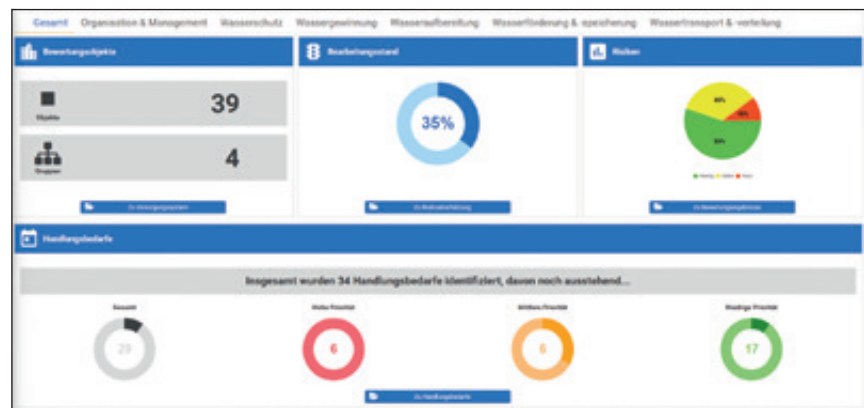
Gesamt Organisation & Management Wasserschutz Wassergewinnung Wasseraufbereitung Wasserförderung & -speicherung Wassertransport & -verteilung

Bewertungsobjekte

Objekte 39

Gruppen 4

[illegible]

Bearbeitungsstand

35%

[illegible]

Risiken

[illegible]

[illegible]

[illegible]

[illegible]

Handlungsbedarfe

Insgesamt wurden 34 Handlungsbedarfe identifiziert, davon noch ausstehend...

Gesamt

29

Hohe Priorität

6

Mittlere Priorität

6

Niedrige Priorität

17

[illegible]